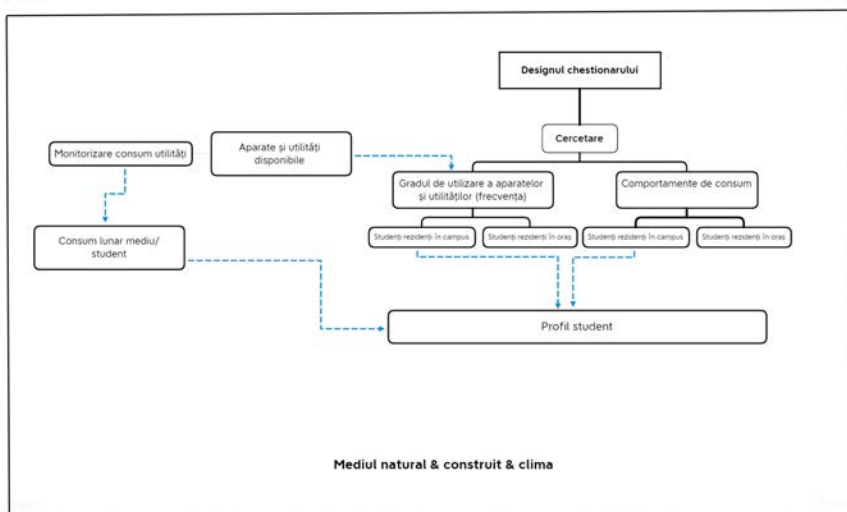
Designul chestionarului

Cercetare

Monitorizare consum utilități

Aparate și utilități disponibile

Gradul de utilizare a aparatelor și utilităților (frecvența)

Comportamente de consum

Consum lunar mediu/ student

Studenți rezidenți în campus

Studenți rezidenți în oraș

Studenți rezidenți în campus

Studenți rezidenți în oraș

Profil student

Mediul natural & construit & clima